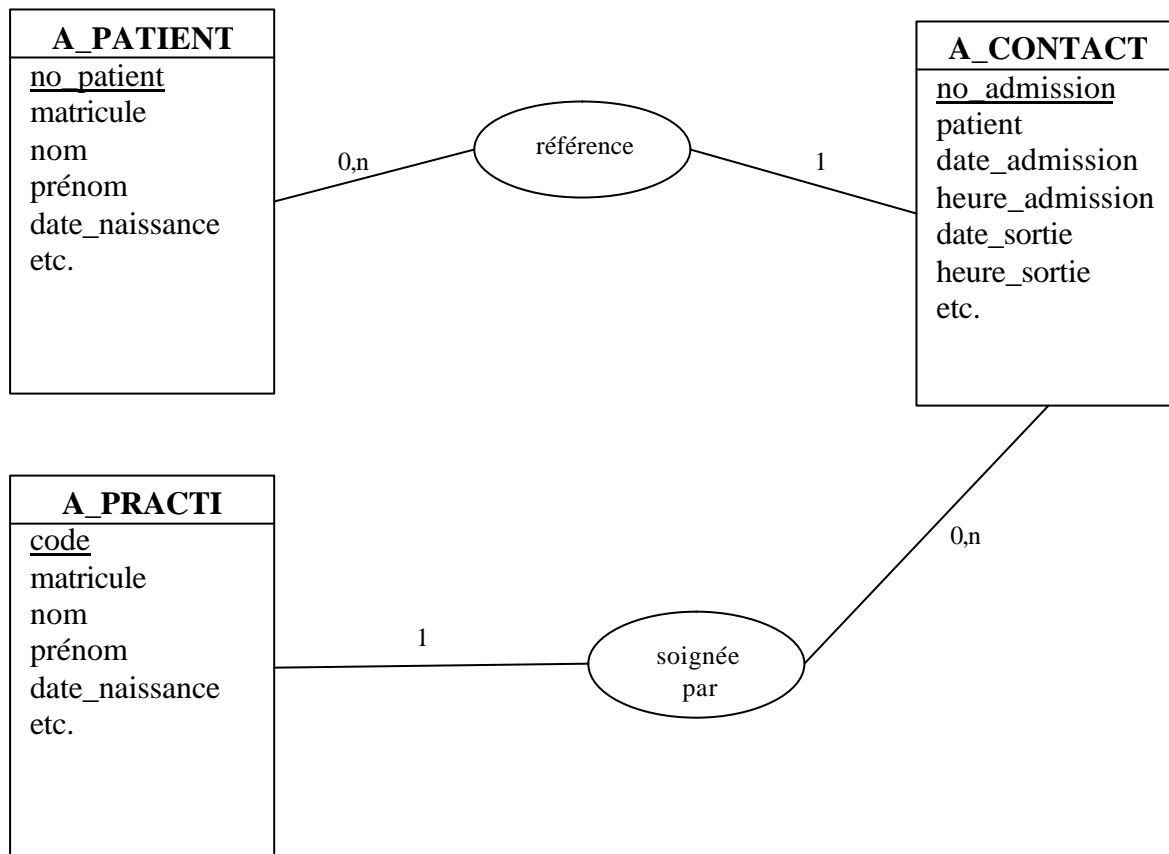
A_PATIENT
no_patient
matricule
nom
prénom
date_naissance
etc.

0,n

référence

1

A_CONTACT
no_admission
patient
date_admission
heure_admission
date_sortie
heure_sortie
etc.

A_PRACTI
code
matricule
nom
prénom
date_naissance
etc.

0,n

1

soignée par